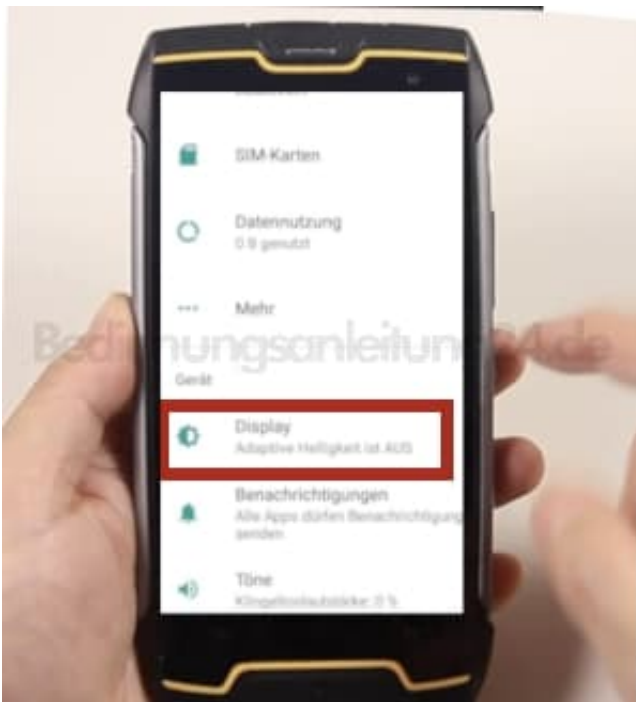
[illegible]

SIM-Karten

Datennutzung
0 B genutzt

Mehr

Bedienungsanleitun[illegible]24.de

Gerät

Display
Adaptive Helligkeit ist AUS

Benachrichtigungen
Alle Apps dürfen Benachrichtigung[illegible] senden

Töne
Klingeltonlautstärke: 0 %